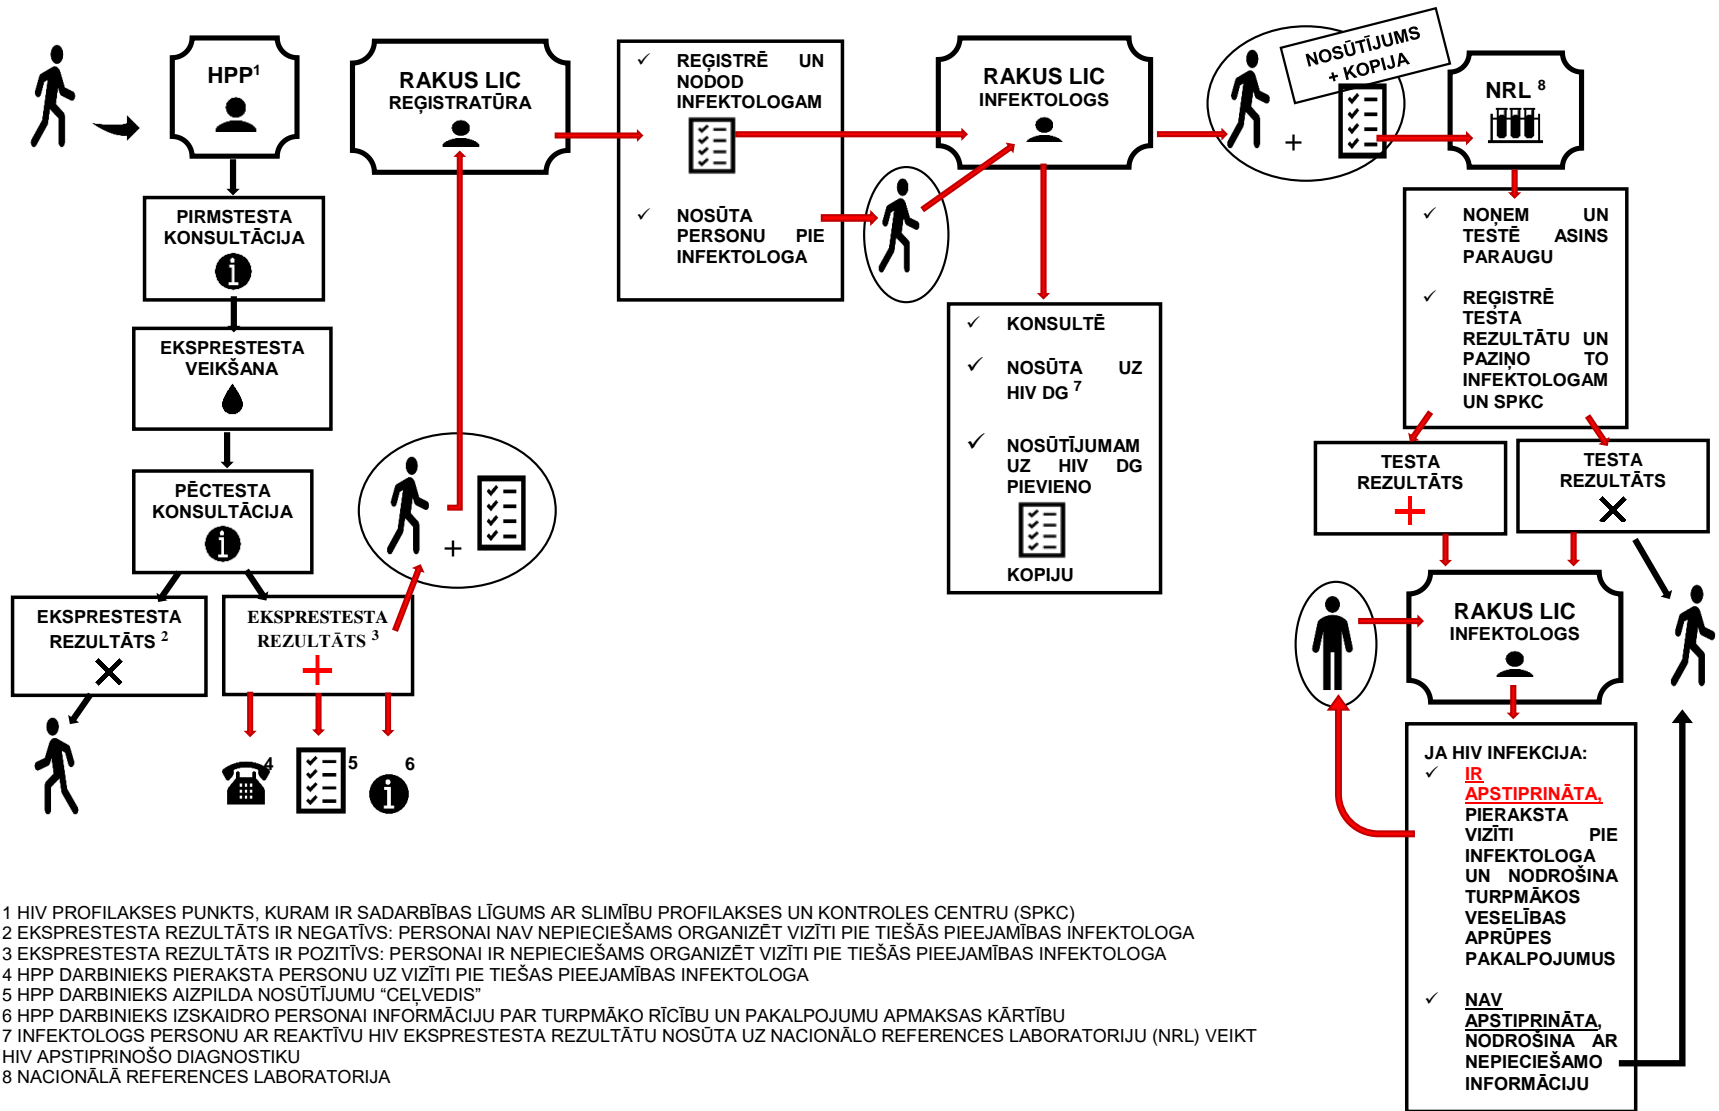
HPP$^1$

RAKUS LIC
REĢISTRATŪRA

✓ REĢISTRĒ UN NODOD INFEKTOLOGAM

✓ NOSŪTA PERSONU PIE INFEKTOLOGA

RAKUS LIC
INFEKTOLOGS

NOSŪTĪJUMS + KOPIJA

+

NRL $^8$

PIRMSTESTA KONSULTĀCIJA

EKSPRESTESTA VEIKŠANA

PĒCTESTA KONSULTĀCIJA

+

EKSPRESTESTA REZULTĀTS $^2$

EKSPRESTESTA REZULTĀTS $^3$

4 5 6

✓ KONSULTĒ

✓ NOSŪTA UZ HIV DG $^7$

✓ NOSŪTĪJUMAM UZ HIV DG PIEVIENO

KOPIJU

✓ NOŅEM UN TESTĒ ASINS PARAUGU

✓ REĢISTRĒ TESTA REZULTĀTU UN PAZIŅO TO INFEKTOLOGAM UN SPKC

TESTA REZULTĀTS

TESTA REZULTĀTS

RAKUS LIC
INFEKTOLOGS

JA HIV INFEKCIJA:
✓ IR APSTIPRINĀTA, PIERAKSTA VIZĪTI PIE INFEKTOLOGA UN NODROŠINA TURPMĀKOS VESELĪBAS APRŪPES PAKALPOJUMUS

✓ NAV APSTIPRINĀTA, NODROŠINA AR NEPIECIEŠAMO INFORMĀCIJU

1 HIV PROFILAKSES PUNKTS, KURAM IR SADARBĪBAS LĪGUMS AR SLIMĪBU PROFILAKSES UN KONTROLES CENTRU (SPKC)
2 EKSPRESTESTA REZULTĀTS IR NEGATĪVS: PERSONAI NAV NEPIECIEŠAMS ORGANIZĒT VIZĪTI PIE TIEŠAS PIEEJAMĪBAS INFEKTOLOGA
3 EKSPRESTESTA REZULTĀTS IR POZITĪVS: PERSONAI IR NEPIECIEŠAMS ORGANIZĒT VIZĪTI PIE TIEŠAS PIEEJAMĪBAS INFEKTOLOGA
4 HPP DARBINIEKS PIERAKSTA PERSONU UZ VIZĪTI PIE TIEŠAS PIEEJAMĪBAS INFEKTOLOGA
5 HPP DARBINIEKS AIZPILDA NOSŪTĪJUMU “CEĻVEDIS”
6 HPP DARBINIEKS IZSKAIDRO PERSONAI INFORMĀCIJU PAR TURPMĀKO RĪCĪBU UN PAKALPOJUMU APMAKSAS KĀRTĪBU
7 INFEKTOLOGS PERSONU AR REAKTĪVU HIV EKSPRESTESTA REZULTĀTU NOSŪTA UZ NACIONĀLO REFERENCES LABORATORIJU (NRL) VEIKT HIV APSTIPRINOŠO DIAGNOSTIKU
8 NACIONĀLĀ REFERENCES LABORATORIJA